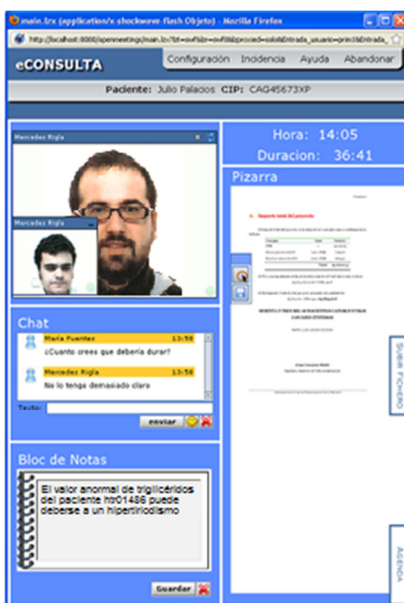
main.lzx (application/x-shockwave-flash Objeto) - Mozilla Firefox

http://localhost:8080/openmeetings/main.lzx?lzt=swf&lzr=swf8&proxied=solo&Entrada_usuario=prim3&Entrada_

eCONSULTA

Configuración Incidencia Ayuda Abandonar

Paciente: Julio Palacios CIP: CAG45673XP

Mercedes Rigla

Mercedes Rigla

Hora: 14:05

Duracion: 36:41

Pizarra

Chat

María Fuentes 13:58

¿Cuanto crees que debería durar?

Mercedes Rigla 13:58

No lo tengo demasiado claro

Texto:

enviar

Bloc de Notas

El valor anormal de triglicéridos del paciente htr01486 puede deberse a un hipertiroidismo

Guardar

SUBIR FICHERO

AGENDA